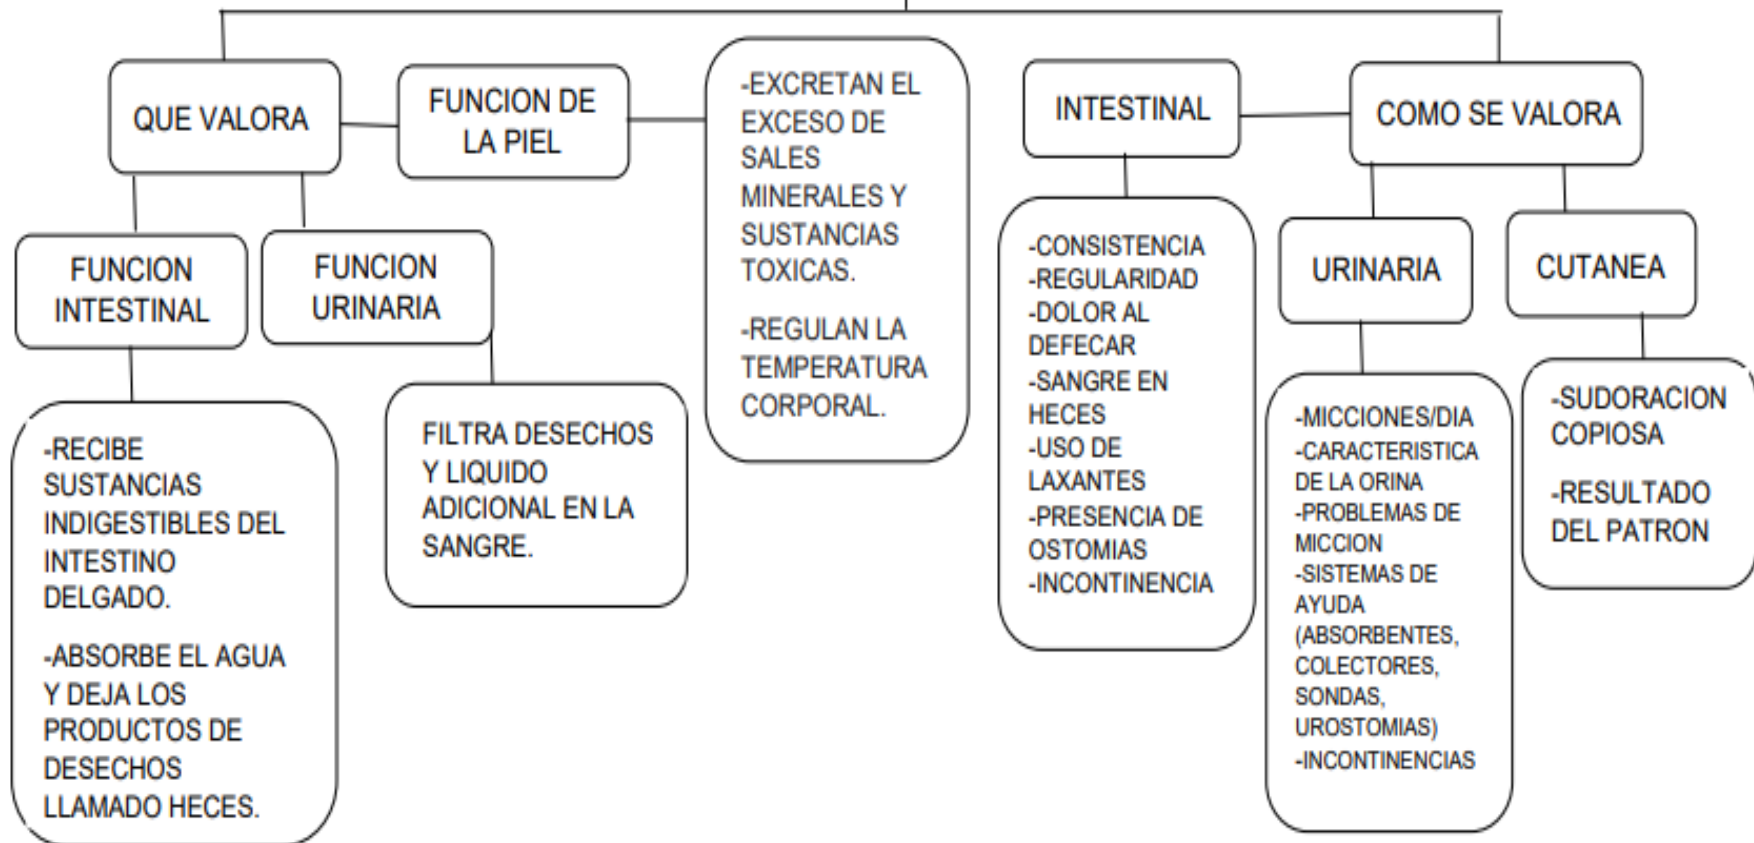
QUE VALORA

FUNCION DE LA PIEL

-EXCRETAN EL EXCESO DE SALES MINERALES Y SUSTANCIAS TOXICAS.

-REGULAN LA TEMPERATURA CORPORAL.

INTESTINAL

COMO SE VALORA

FUNCION INTESTINAL

FUNCION URINARIA

-RECIBE SUSTANCIAS INDIGESTIBLES DEL INTESTINO DELGADO.

-ABSORBE EL AGUA Y DEJA LOS PRODUCTOS DE DESECHOS LLAMADO HECES.

FILTRA DESECHOS Y LIQUIDO ADICIONAL EN LA SANGRE.

-CONSISTENCIA
-REGULARIDAD
-DOLOR AL DEFECAR
-SANGRE EN HECES
-USO DE LAXANTES
-PRESENCIA DE OSTOMIAS
-INCONTINENCIA

URINARIA

CUTANEA

-MICCIONES/DIA
-CARACTERISTICA DE LA ORINA
-PROBLEMAS DE MICCION
-SISTEMAS DE AYUDA (ABSORBENTES, COLECTORES, SONDAS, UROSTOMIAS)
-INCONTINENCIAS

-SUDORACION COPIOSA

-RESULTADO DEL PATRON